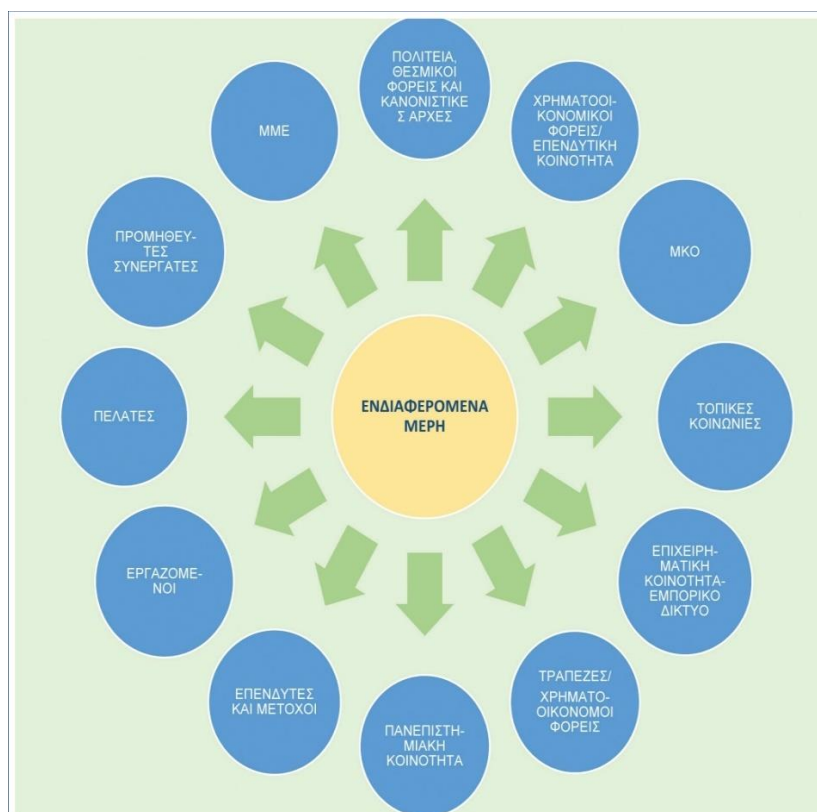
ΕΝΔΙΑΦΕΡΟΜΕΝΑ ΜΕΡΗ

ΠΟΛΙΤΕΙΑ, ΘΕΣΜΙΚΟΙ ΦΟΡΕΙΣ ΚΑΙ ΚΑΝΟΝΙΣΤΙΚΕ Σ ΑΡΧΕΣ

ΧΡΗΜΑΤΟΟΙΚΟΝΟΜΙΚΟΙ ΦΟΡΕΙΣ/ ΕΠΕΝΔΥΤΙΚΗ ΚΟΙΝΟΤΗΤΑ

ΜΚΟ

ΤΟΠΙΚΕΣ ΚΟΙΝΩΝΙΕΣ

ΕΠΙΧΕΙΡΗΜΑΤΙΚΗ ΚΟΙΝΟΤΗΤΑ-ΕΜΠΟΡΙΚΟ ΔΙΚΤΥΟ

ΤΡΑΠΕΖΕΣ/ ΧΡΗΜΑΤΟΟΙΚΟΝΟΜΟΙ ΦΟΡΕΙΣ

ΠΑΝΕΠΙΣΤΗΜΙΑΚΗ ΚΟΙΝΟΤΗΤΑ

ΕΠΕΝΔΥΤΕΣ ΚΑΙ ΜΕΤΟΧΟΙ

ΕΡΓΑΖΟΜΕΝΟΙ

ΠΕΛΑΤΕΣ

ΠΡΟΜΗΘΕΥΤΕΣ ΣΥΝΕΡΓΑΤΕΣ

ΜΜΕ